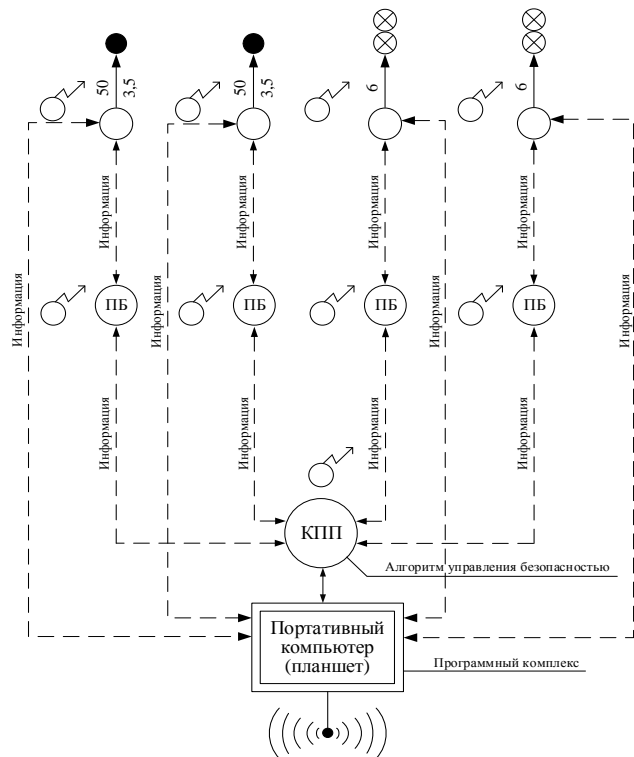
50
3,5
50
3,5
6
6

Информация
Информация
Информация
Информация
Информация
Информация
Информация
Информация

ПБ
ПБ
ПБ
ПБ

Информация
Информация
Информация
Информация

Информация
Информация
Информация
Информация

КПП

Алгоритм управления безопасностью

Портативный компьютер (планшет)

Программный комплекс